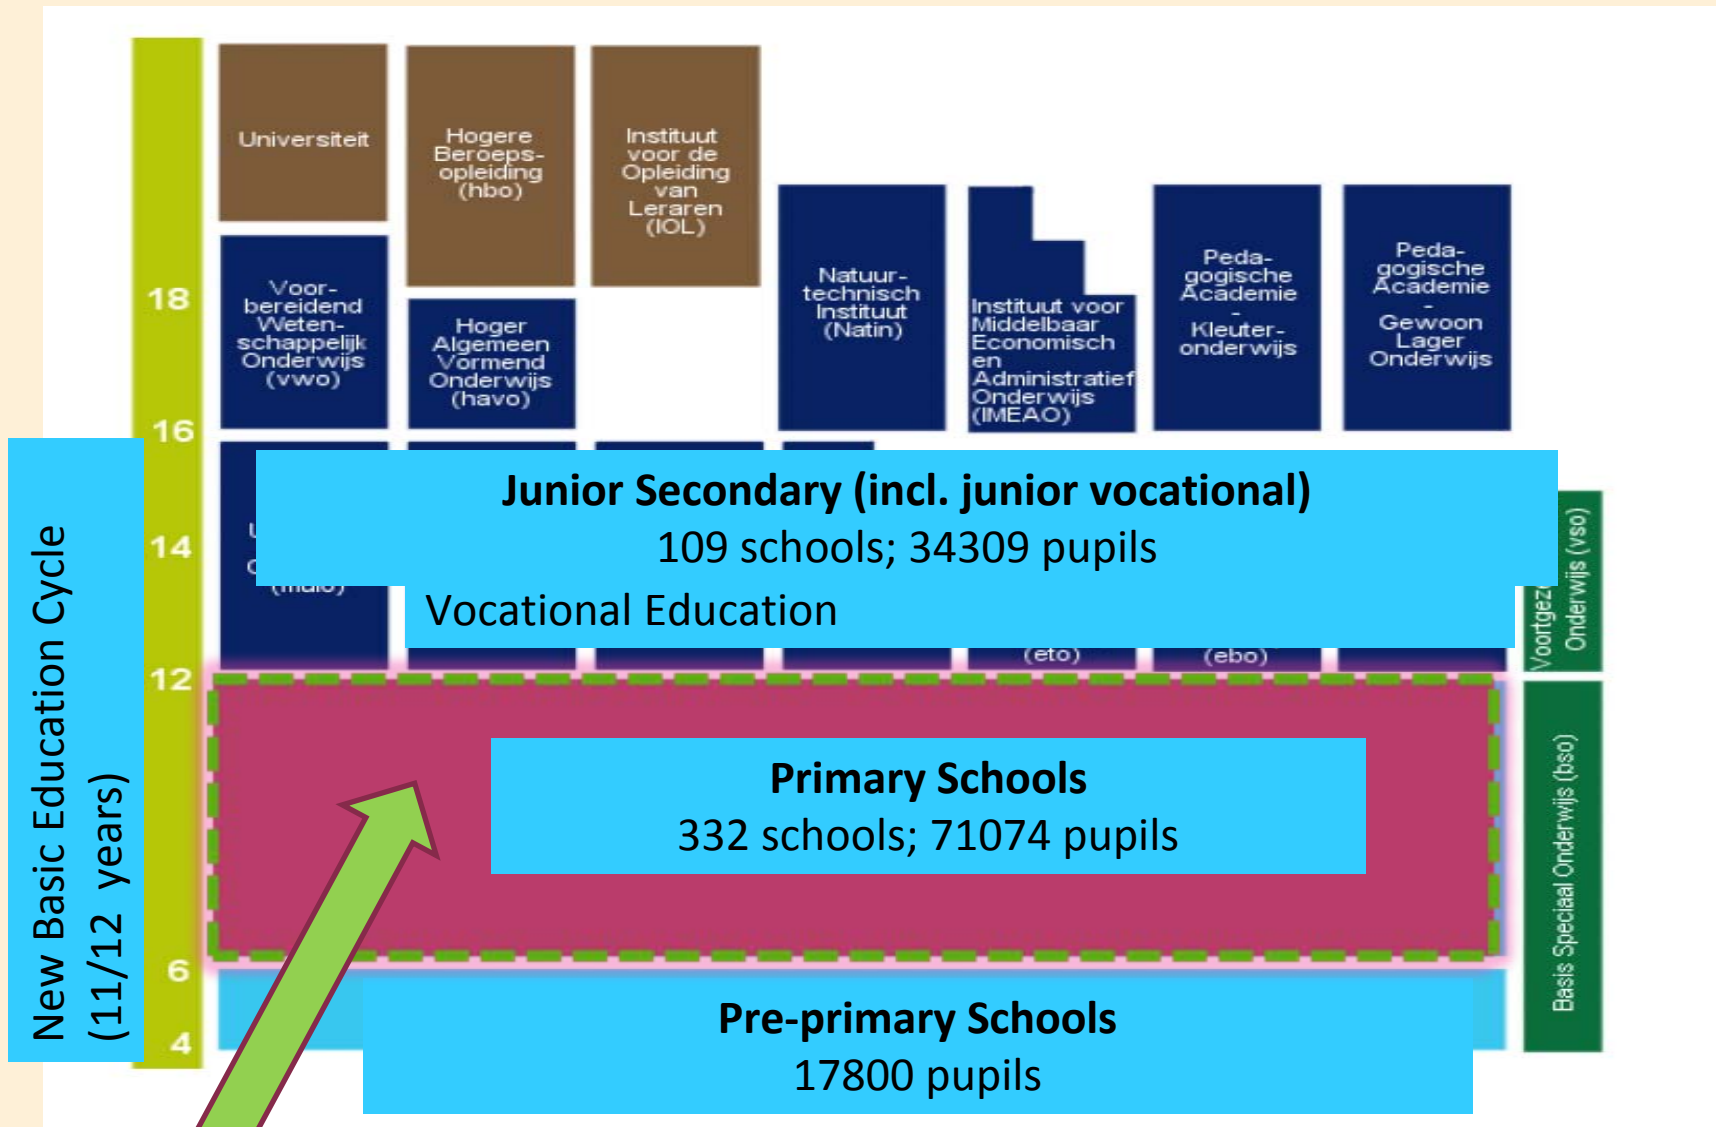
Universiteit

Hogere Beroepsopleiding (hbo)

Instituut voor de Opleiding van Leraren (IOL)

18

Voorbereidend Wetenschappelijk Onderwijs (vwo)

Hoger Algemeen Vormend Onderwijs (havo)

Natuurtechnisch Instituut (Natin)

Instituut voor Middelbaar Economisch en Administratief Onderwijs (IMEAO)

Pedagogische Académie - Kleuteronderwijs

Pedagogische Académie - Gewoon Lager Onderwijs

16

14

New Basic Education Cycle (11/12 years)

Junior Secondary (incl. junior vocational)
109 schools; 34309 pupils

Vocational Education

(mulo)

(eto)

(ebo)

Voortgez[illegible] Onderwijs (vso)

12

Primary Schools
332 schools; 71074 pupils

Basis Speciaal Onderwijs (bso)

6

4

Pre-primary Schools
17800 pupils